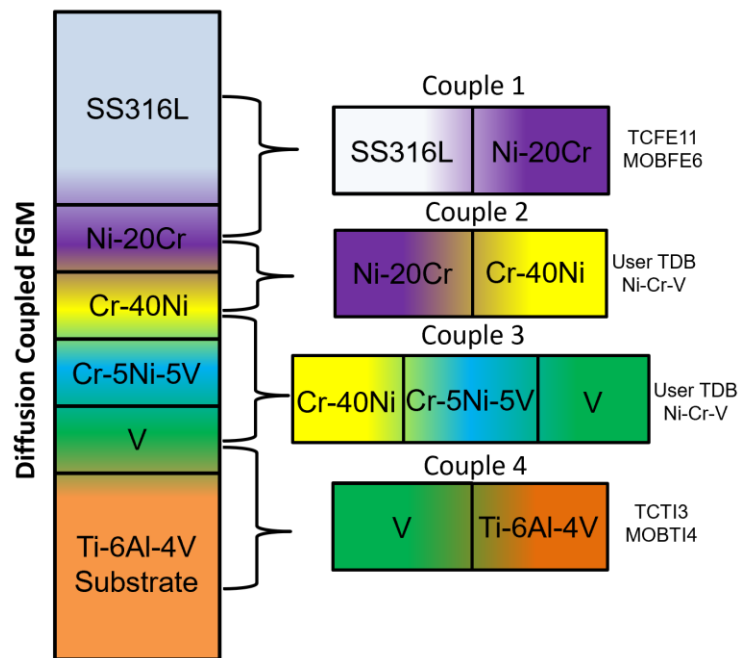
Diffusion Coupled FGM

SS316L

Ni-20Cr

Cr-40Ni

Cr-5Ni-5V

V

Ti-6Al-4V
Substrate

Couple 1

SS316L

Ni-20Cr

TCFE11
MOBFE6

Couple 2

Ni-20Cr

Cr-40Ni

User TDB
Ni-Cr-V

Couple 3

Cr-40Ni

Cr-5Ni-5V

V

User TDB
Ni-Cr-V

Couple 4

V

Ti-6Al-4V

TCTI3
MOBTI4